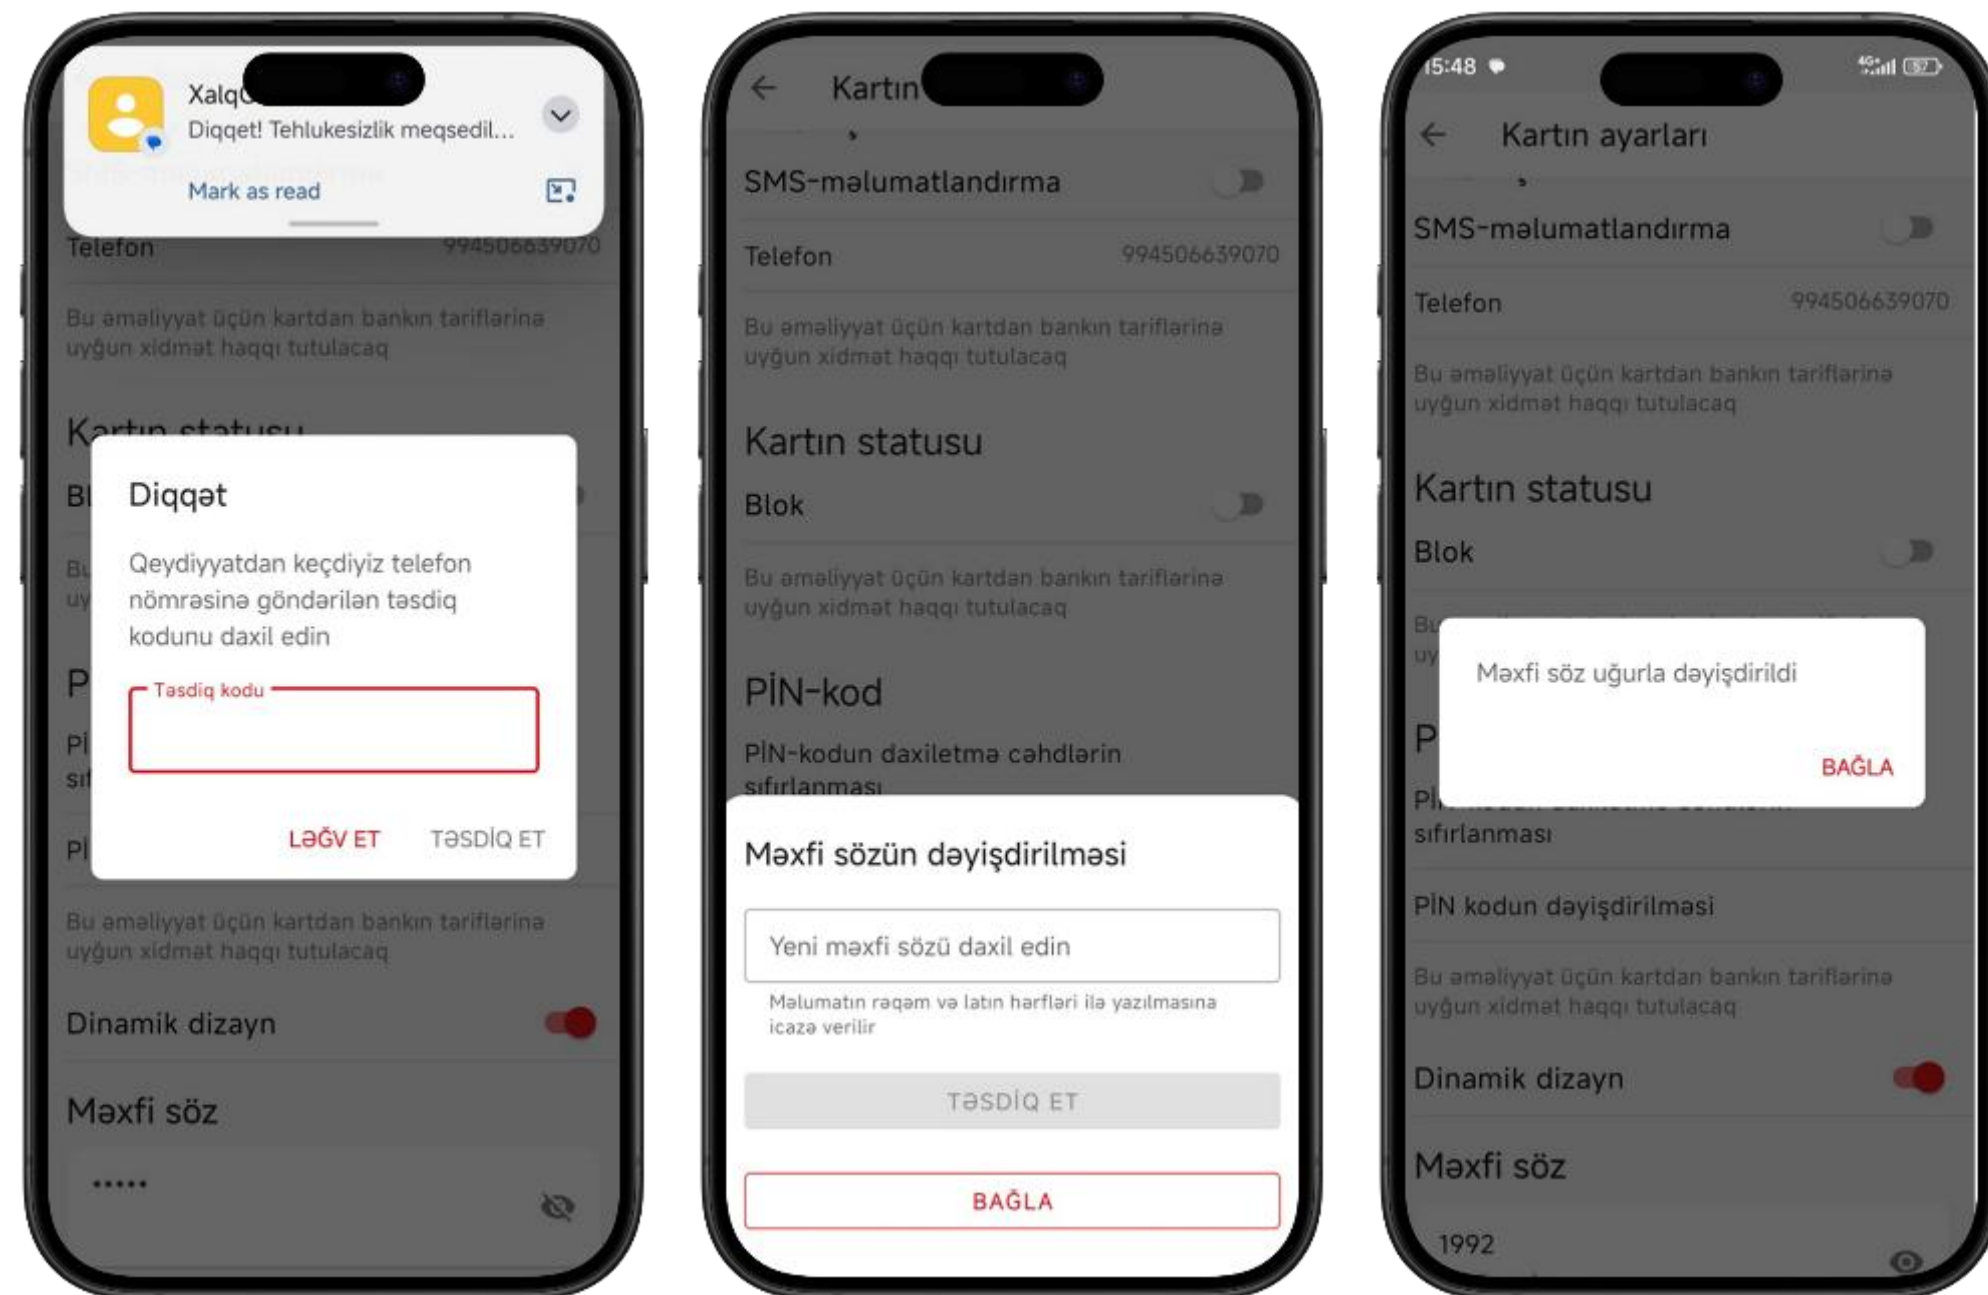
Xalq

Diqqet! Tehlukesizlik meqsedil...

Mark as read

Telefon 994506639070

Bu əməliyyat üçün kartdan bankın tariflərinə uyğun xidmət haqqı tutulacaq

Kartın statusu

Bl

Diqqət

Qeydiyyatdan keçdiyiz telefon nömrəsinə göndərilən təsdiq kodunu daxil edin

Təsdiq kodu

LƏĞV ET TƏSDİQ ET

Bu əməliyyat üçün kartdan bankın tariflərinə uyğun xidmət haqqı tutulacaq

Dinamik dizayn

Məxfi söz

•••••

Kartın

SMS-məlumatlandırma

Telefon 994506639070

Bu əməliyyat üçün kartdan bankın tariflərinə uyğun xidmət haqqı tutulacaq

Kartın statusu

Blok

Bu əməliyyat üçün kartdan bankın tariflərinə uyğun xidmət haqqı tutulacaq

PİN-kod

PİN-kodun daxiletmə cəhdlərin sıfırlanması

Məxfi sözün dəyişdirilməsi

Yeni məxfi sözü daxil edin

Məlumatın rəqəm və latın hərfləri ilə yazılmasına icazə verilir

TƏSDİQ ET

BAĞLA

15:48

Kartın ayarları

SMS-məlumatlandırma

Telefon 994506639070

Bu əməliyyat üçün kartdan bankın tariflərinə uyğun xidmət haqqı tutulacaq

Kartın statusu

Blok

Məxfi söz uğurla dəyişdirildi

BAĞLA

sıfırlanması

PİN kodun dəyişdirilməsi

Bu əməliyyat üçün kartdan bankın tariflərinə uyğun xidmət haqqı tutulacaq

Dinamik dizayn

Məxfi söz

1992